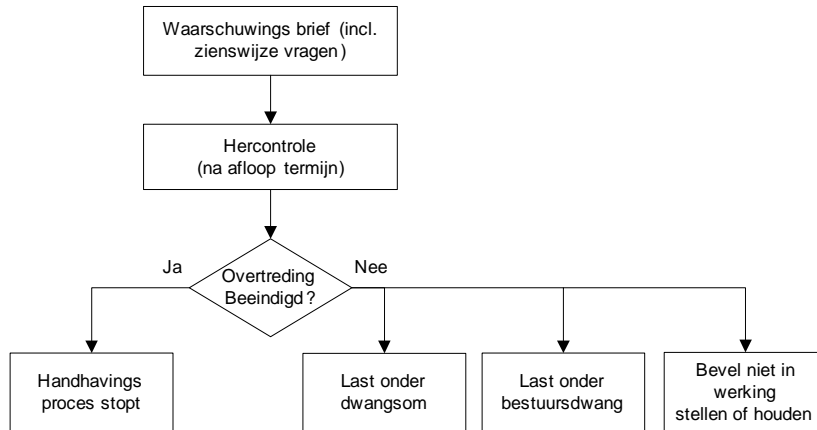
Waarschuwings brief (incl. zienswijze vragen)

Hercontrole (na afloop termijn)

Ja

Overtreding Beeindigd?

Nee

Handhavings proces stopt

Last onder dwangsom

Last onder bestuursdwang

Bevel niet in werking stellen of houden